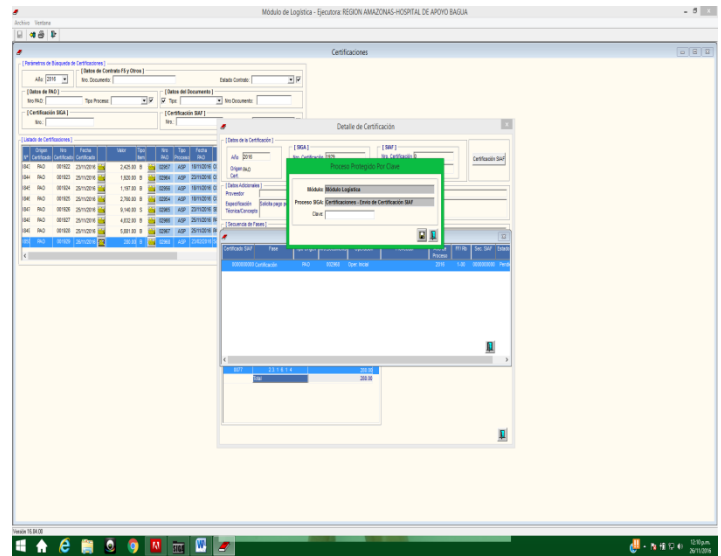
Módulo de Logística - Ejecutora: REGION AMAZONAS-HOSPITAL DE APOYO BAGUA

Archivo Ventana

Certificaciones

[ Parámetros de Búsqueda de Certificaciones ]

Año 2016

[ Datos de Contrato FS y Otros ]

Nro. Documento

Estado Contrato

[ Datos del PAO ]

Nro PAO

Tipo Proceso

[ Datos del Documento ]

Tipo

Nro Documento

[ Certificación SIGA ]

Nro.

[ Certificación SIAF ]

Nro.

[ Listado de Certificaciones ]

| Nº | Origen Certificado | Nro Certificado | Fecha Certificado | | Valor | Tipo Item | | Nro PAO | Tipo Proceso | Fecha PAO |
|---|---|---|---|---|---|---|---|---|---|---|
| 0641 | PAO | 001922 | 23/11/2016 | | 2,425.00 | B | | 02961 | ASP | 18/11/2016 |
| 0641 | PAO | 001923 | 23/11/2016 | | 1,920.00 | B | | 02964 | ASP | 18/11/2016 |
| 0641 | PAO | 001924 | 23/11/2016 | | 1,197.00 | B | | 02966 | ASP | 18/11/2016 |
| 0641 | PAO | 001925 | 23/11/2016 | | 2,760.00 | B | | 02954 | ASP | 18/11/2016 |
| 0641 | PAO | 001926 | 23/11/2016 | | 9,140.00 | B | | 02965 | ASP | 23/11/2016 |
| 0641 | PAO | 001927 | 23/11/2016 | | 4,032.00 | B | | 02968 | ASP | 23/11/2016 |
| 0641 | PAO | 001928 | 23/11/2016 | | 5,001.00 | B | | 02967 | ASP | 23/11/2016 |
| 0612 | PAO | 001939 | 23/11/2016 | | 208.00 | B | | 02969 | ASP | 23/02/2016 |

Detalle de Certificación

[ Datos de la Certificación ]

Año 2016

Origen PAO

Cert.

[ SIGA ]

Nro. Certificación 2939

[ SIAF ]

Nro. Certificación 0

Certificación SIAF

[ Datos Adicionales ]

Proveedor

Especificación Técnica/Concepto

Solicita pago a

[ Secuencia de Fases ]

Proceso Protegido Por Clave

Módulo: Módulo Logística

Proceso SIGA: Certificaciones - Envío de Certificación SIAF

Clave

| Certificado SIAF | Fase | | | | | Proceso | Fl Ns | Sec. SIAF | Estado |
|---|---|---|---|---|---|---|---|---|---|
| 0000000000 | Certificación | PAO | 002969 | Oper. Inicial | | 2016 | 1-00 | 0000000000 | Pend |

| MTT | 2.3.1.6.1.4 | 208.00 |
|---|---|---|
| | Total | 208.00 |

Versión 16.04.00

12:10 p.m.
26/11/2016